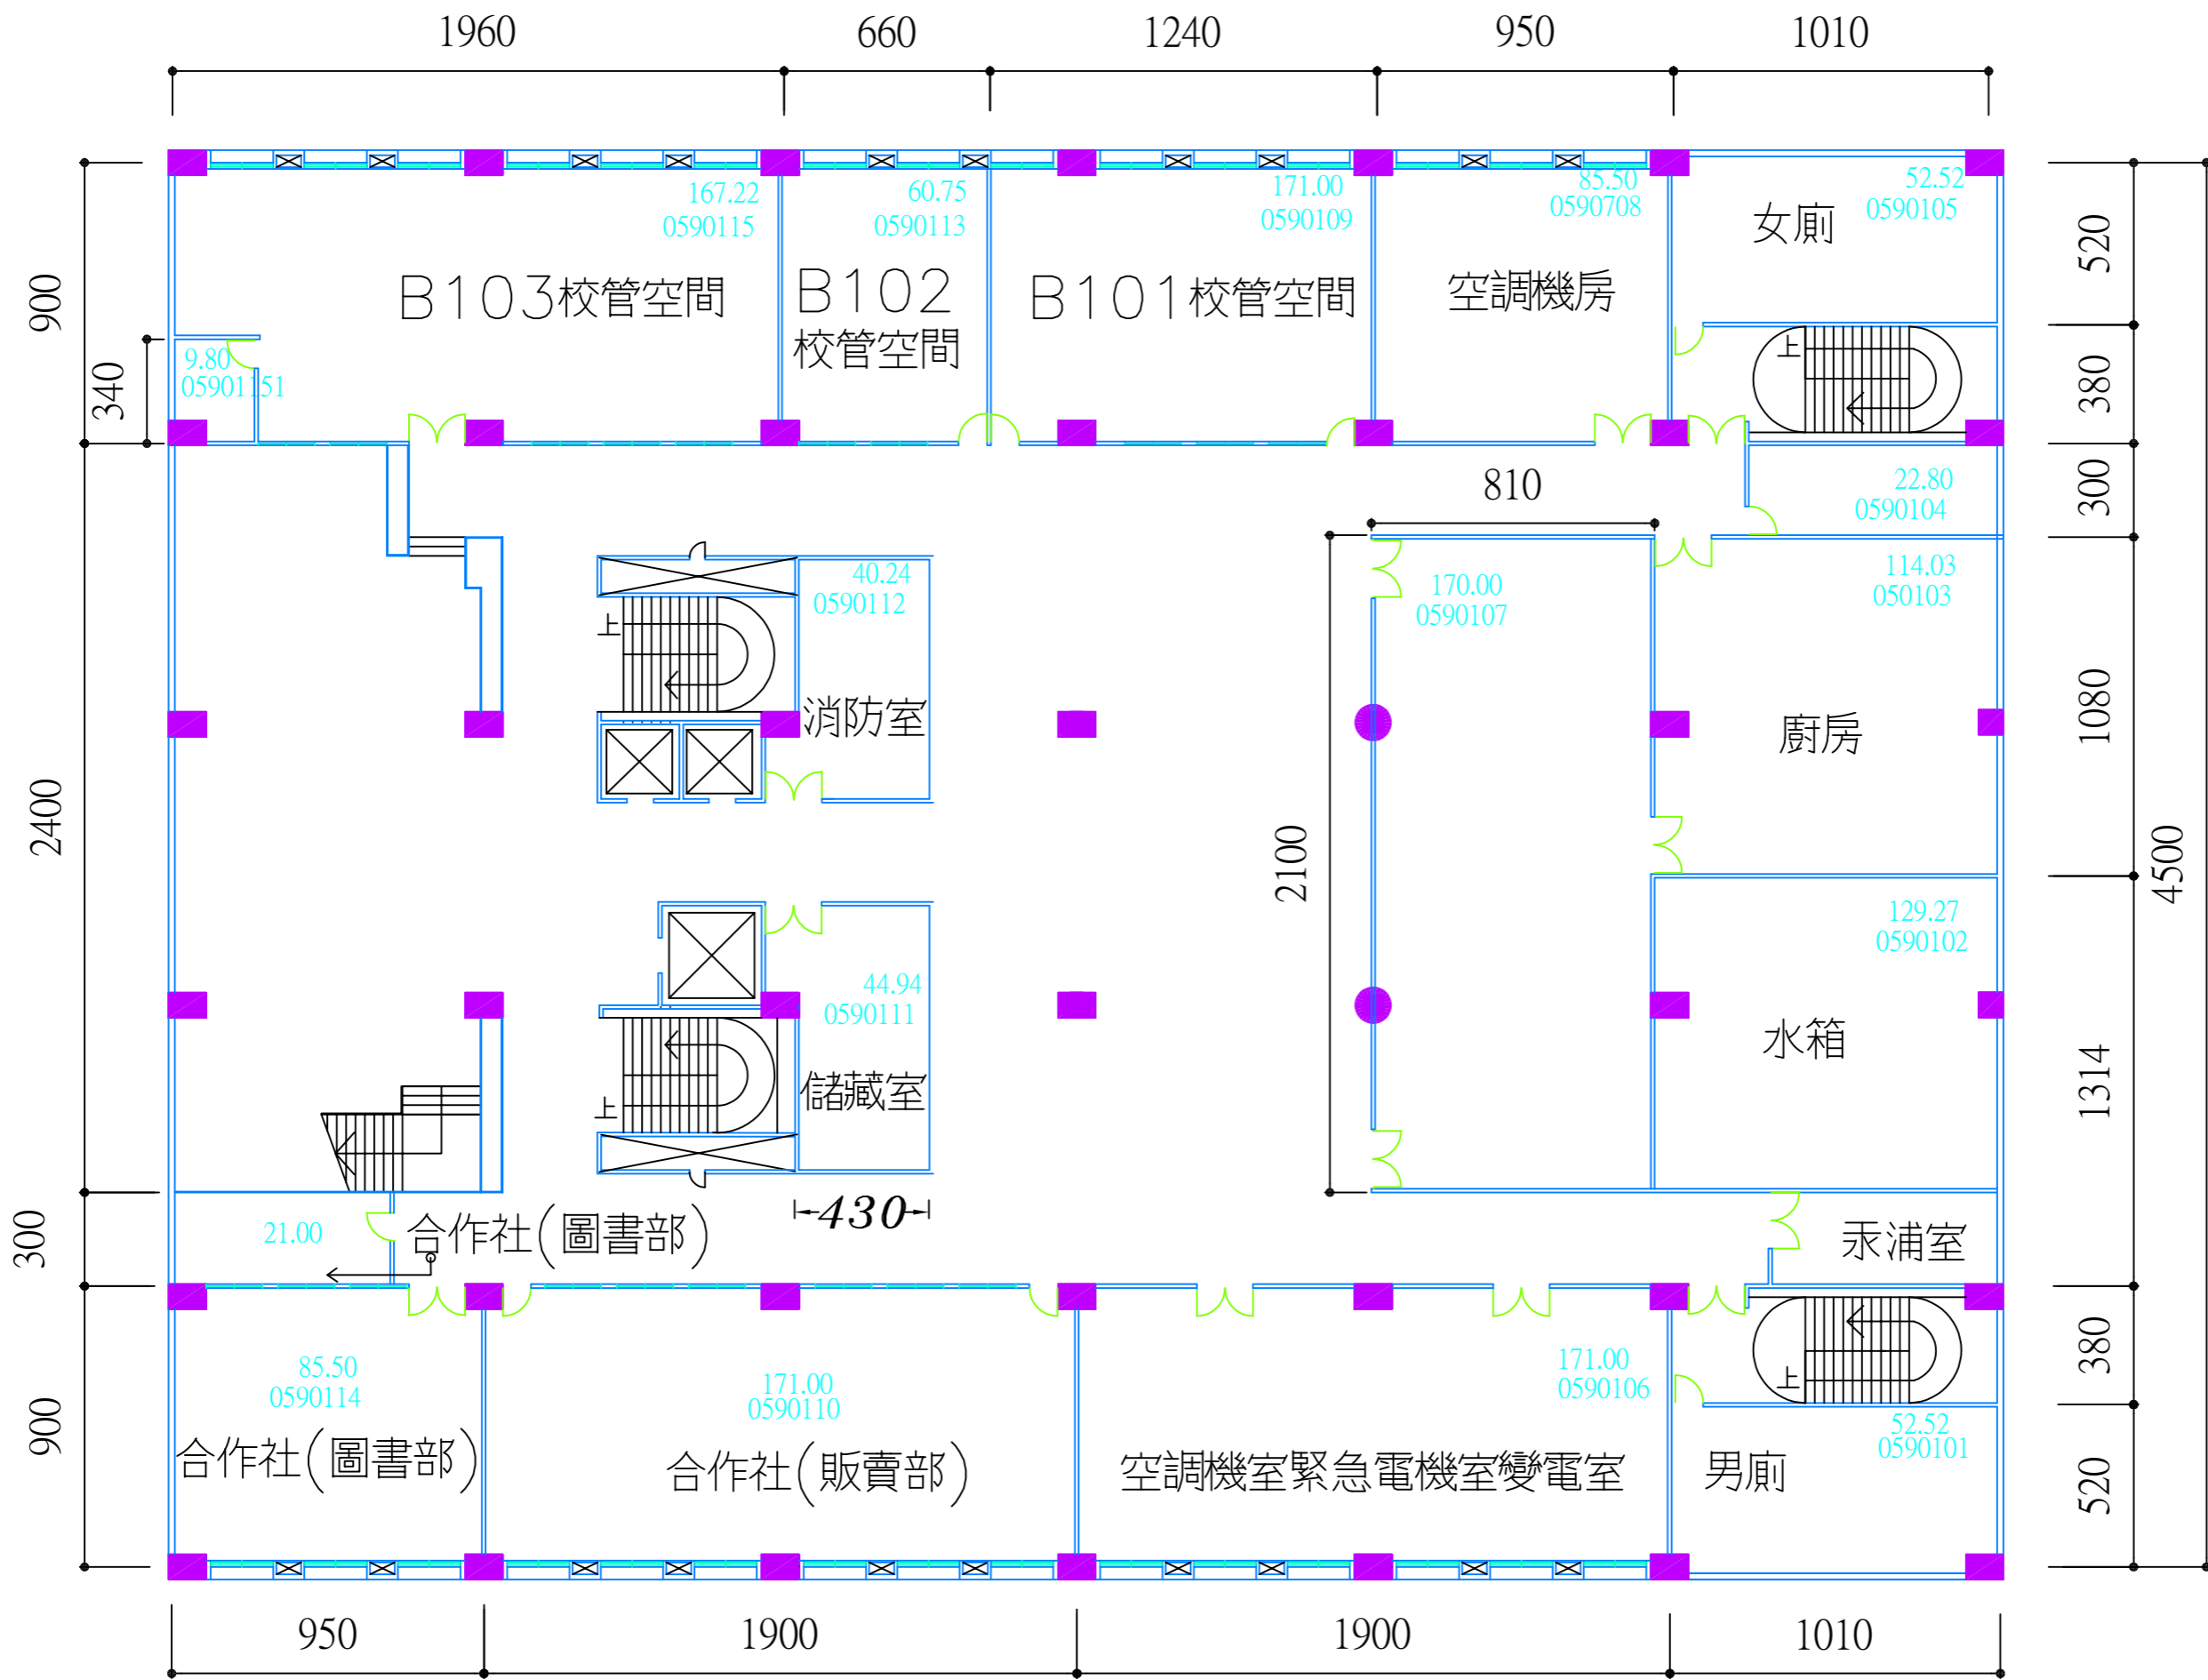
1960
660
1240
950
1010

900
340
2400
300
900

520
380
300
1080
4500
1314
380
520

167.22
0590115
B103校管空間

60.75
0590113
B102
校管空間

171.00
0590109
B101校管空間

85.50
0590708
空調機房

52.52
0590105
女廁

上

9.80
0590151

810
22.80
0590104

40.24
0590112
上
消防室

170.00
0590107

114.03
050103
廚房

2100

129.27
0590102
水箱

44.94
0590111
上
儲藏室

430

21.00
合作社(圖書部)

汞浦室

上

85.50
0590114
合作社(圖書部)

171.00
0590110
合作社(販賣部)

171.00
0590106
空調機室緊急電機室變電室

52.52
0590101
男廁

950
1900
1900
1010